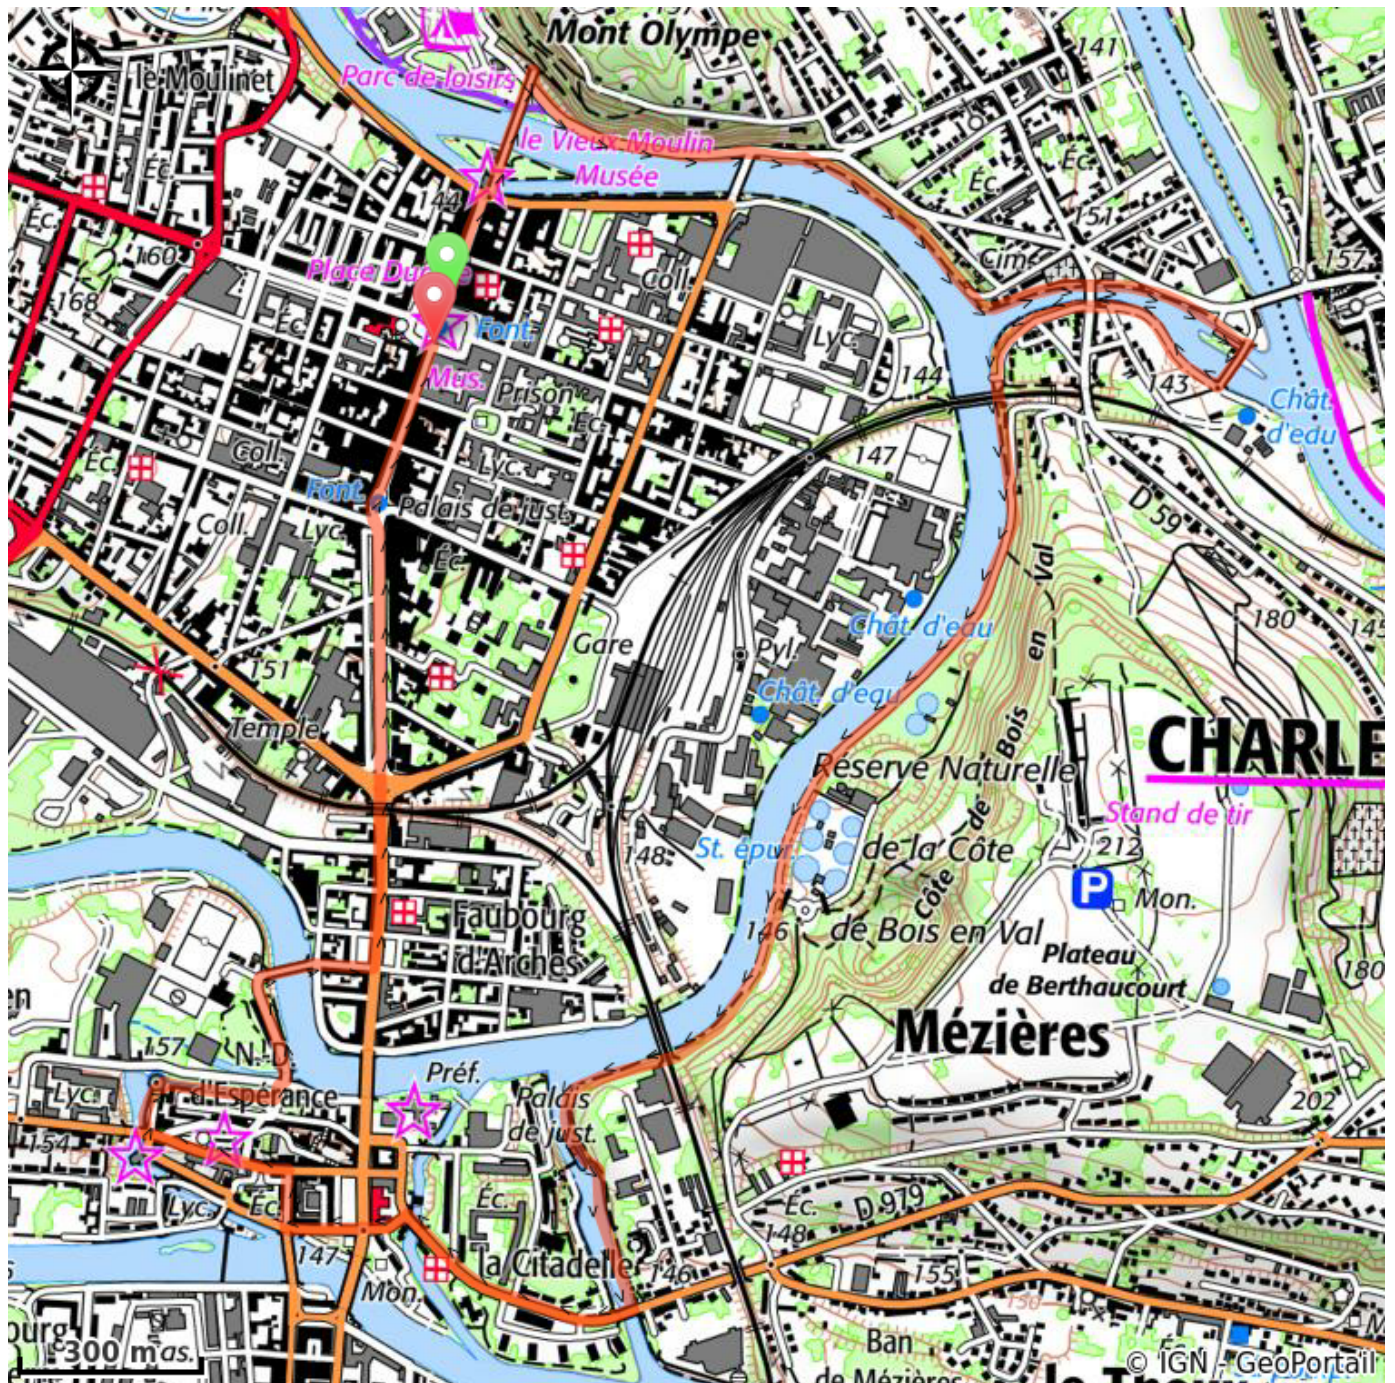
Mont Olympe
le Moulinet
Parc de loisirs
le Vieux Moulin
Musée
141
Éc.
Éc.
Éc.
51
160
144
Place Du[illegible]
Coll.
Cim.
157
168
Éc.
Font.
Lyc.
143
Mus.
Prison
144
Chât. d'eau
Éc.
Coll.
Éc.
Lyc.
147
Font.
Palais de just.
D 59
Coll.
Lyc.
Éc.
Val
180
145
en
Chât. d'eau
Gare
Pyl.
151
Chât. d'eau
Bois
Temple
Réserve Naturelle
CHARLE
de
Stand de tir
148
St. épur.
de la Côte
212
Côte
P
Mon.
146
de Bois en Val
Plateau
de Berthaucourt
180
en
Faubourg
d'Arches
157
N.-D.
Mézières
d'Espérance
Préf.
Lyc.
Palais
202
154
de just.
Éc.
D 979
Lyc.
Éc.
148
147
la Citadelle
146
155
Mon.
150
ourg
300 m
Ban
de Mézières
© IGN - GeoPortail